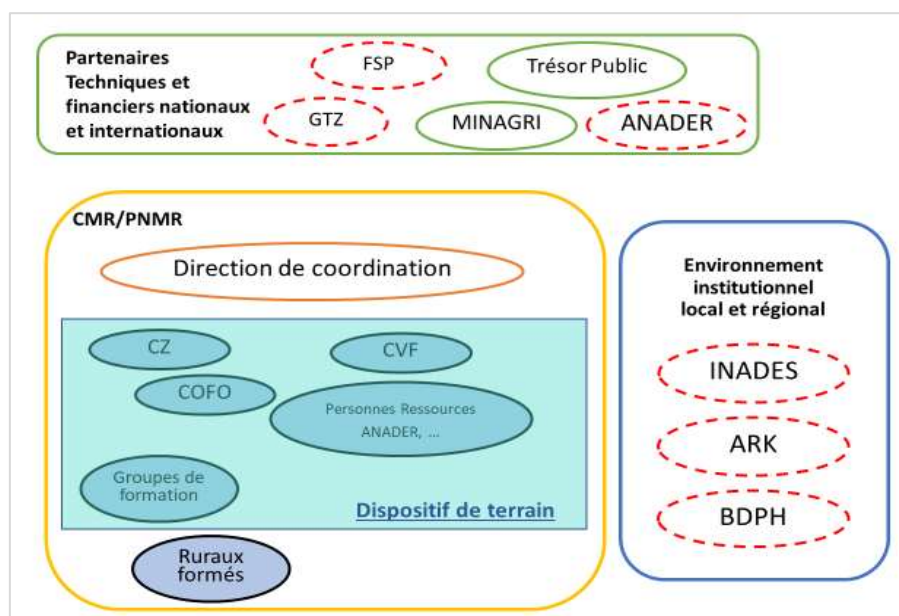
Partenaires Techniques et financiers nationaux et internationaux

FSP

Trésor Public

GTZ

MINAGRI

ANADER

CMR/PNMR

Direction de coordination

CZ

CVF

COFO

Personnes Ressources ANADER, ...

Groupes de formation

Dispositif de terrain

Ruraux formés

Environnement institutionnel local et régional

INADES

ARK

BDPH